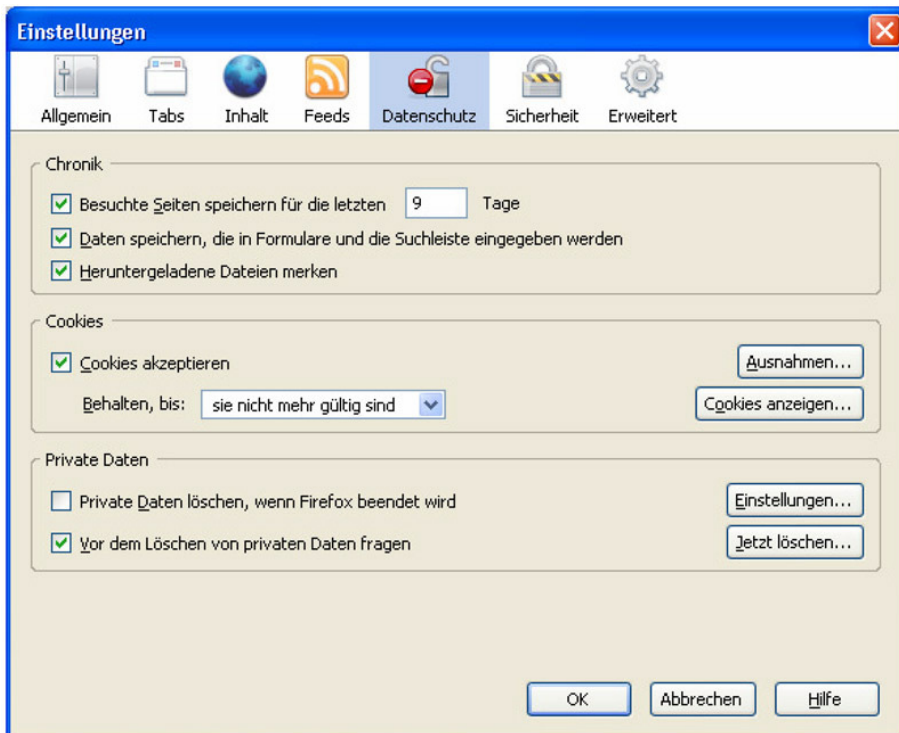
Einstellungen

Allgemein Tabs Inhalt Feeds Datenschutz Sicherheit Erweitert

Chronik

Besuchte Seiten speichern für die letzten 9 Tage

Daten speichern, die in Formulare und die Suchleiste eingegeben werden

Heruntergeladene Dateien merken

Cookies

Cookies akzeptieren

Ausnahmen...

Behalten, bis: sie nicht mehr gültig sind

Cookies anzeigen...

Private Daten

Private Daten löschen, wenn Firefox beendet wird

Einstellungen...

Vor dem Löschen von privaten Daten fragen

Jetzt löschen...

OK Abbrechen Hilfe